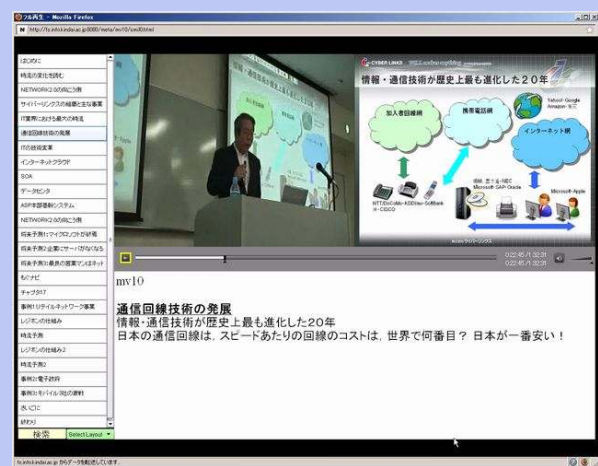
フル再生 - Mozilla Firefox
http://fc.infoshindai.ac.jp:8080/meta/mv10/swf/html

はじめに
時流の変化を読む
NETWORK2.0の向こう側
サイバーリンクスの概要と主な事業
IT業界における最大の時流
通信回線技術の発展
ITの技術変革
インターネットクラウド
SOA
データセンタ
ASP事業着想システム
NETWORK2.0の向こう側
将来予測1:マイクロソフトが崩壊
将来予測2:企業にサーバがなくなる
将来予測3:最良の営業マンはネット
ものナビ
チャプタ17
事例1:リテイルネットワーク事業
レジポンの仕組み
時流予測
レジポンの仕組み2
時流予測2
事例2:電子政府
事例3:モバイル(社)の選択
さいごに
終わり
検索
Select Layout

CYBER LINKS
情報・通信技術が歴史上最も進化した20年
加入者回線
携帯電話網
インターネット網
Yahoo!・Google Amazon・楽天
NTT/DoCoMo・KDDI/au・SoftBank ・CISCO
Microsoft・SAP・Oracle
Microsoft・Apple

mv10

通信回線技術の発展
情報・通信技術が歴史上最も進化した20年
日本の通信回線は，スピードあたりの回線のコストは，世界で何番目？ 日本が一番安い！

fc.infoshindai.ac.jp からデータを転送しています...